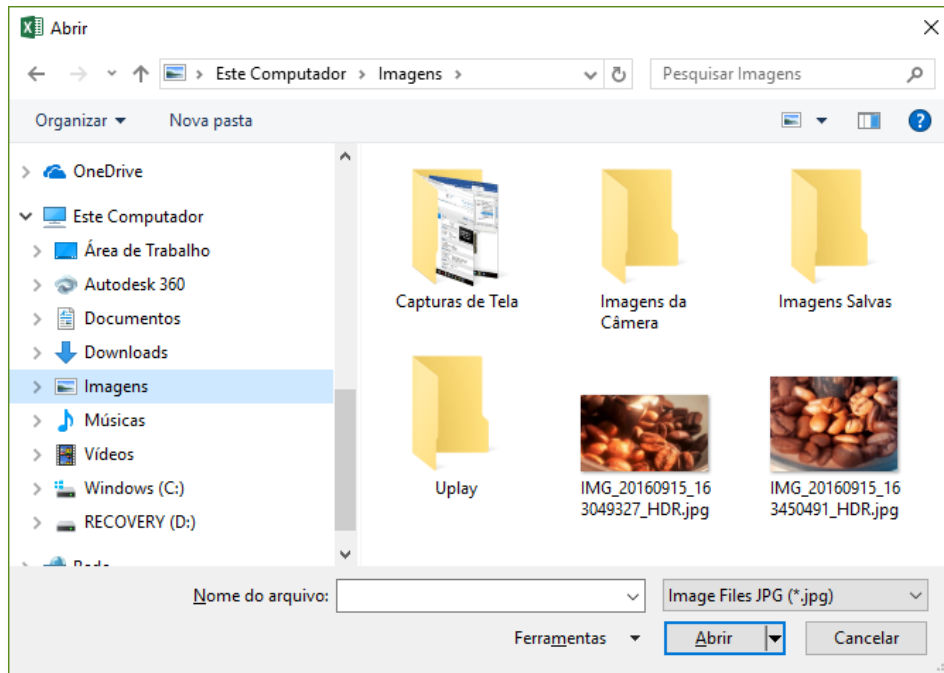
Abrir

Este Computador › Imagens ›

Pesquisar Imagens

Organizar ▾ Nova pasta

OneDrive
Este Computador
Área de Trabalho
Autodesk 360
Documentos
Downloads
Imagens
Músicas
Vídeos
Windows (C:)
RECOVERY (D:)
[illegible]

Capturas de Tela
Imagens da Câmera
Imagens Salvas
Uplay
IMG_20160915_163049327_HDR.jpg
IMG_20160915_163450491_HDR.jpg

Nome do arquivo:
Image Files JPG (*.jpg)
Ferramentas ▾
Abrir
Cancelar